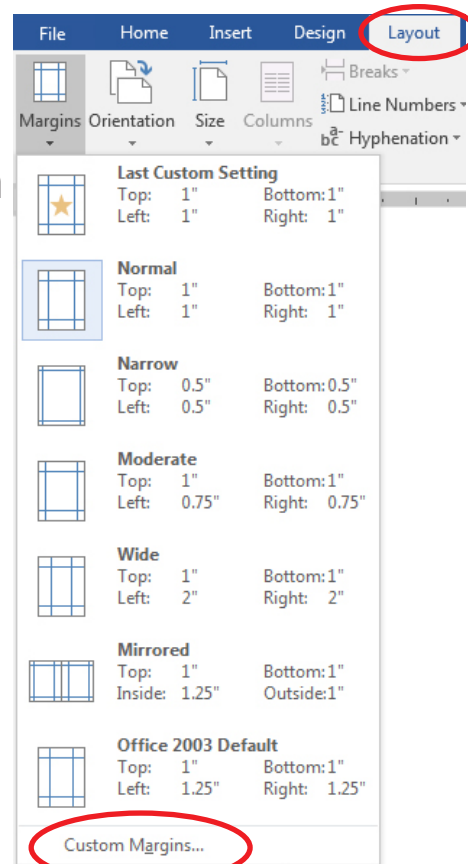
File Home Insert Design Layout

Margins Orientation Size Columns

Breaks

Line Numbers

Hyphenation

Last Custom Setting
Top: 1" Bottom: 1"
Left: 1" Right: 1"

Normal
Top: 1" Bottom: 1"
Left: 1" Right: 1"

Narrow
Top: 0.5" Bottom: 0.5"
Left: 0.5" Right: 0.5"

Moderate
Top: 1" Bottom: 1"
Left: 0.75" Right: 0.75"

Wide
Top: 1" Bottom: 1"
Left: 2" Right: 2"

Mirrored
Top: 1" Bottom: 1"
Inside: 1.25" Outside: 1"

Office 2003 Default
Top: 1" Bottom: 1"
Left: 1.25" Right: 1.25"

Custom Margins...